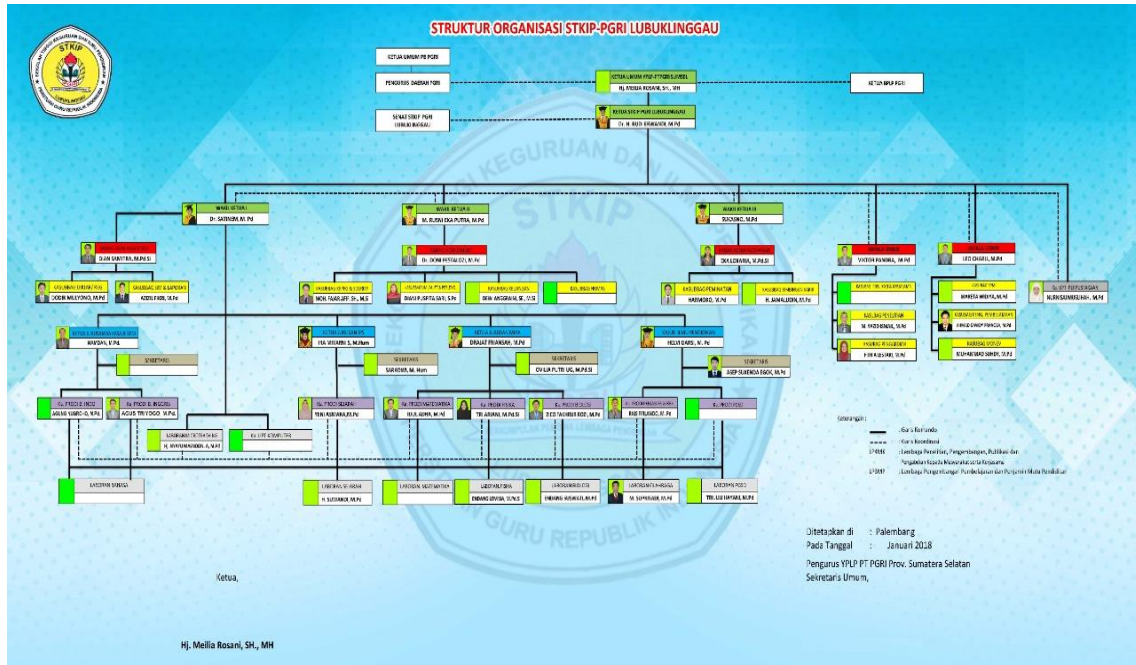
STRUKTUR ORGANISASI STKIP-PGRI LUBUKLINGGAU

KETUA UMUM PB PGRI

PENGURUS DAERAH PGRI

KETUA UMUM YPLP-PT PGRI SUMSEL
Hj. MEILIA ROSANI, SH., MH

KETUA YPLP PGRI

SENAT STKIP PGRI LUBUKLINGGAU

KETUA STKIP PGRI LUBUKLINGGAU
Dr. H. RUDI ERWANDI, M.Pd

WAKIL KETUA I
Dr. SARWAN, M.Pd

WAKIL KETUA II
M. RUSWI EKA PUTRA, M.Pd

WAKIL KETUA III
SUKASNO, M.Pd

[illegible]
DIAN SAMITRA, M.Pd.Si

KA.SUBAG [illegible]
DODIK MULYONO, M.Pd

KA.SUBAG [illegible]
AZIZU FIKRI, M.Pd

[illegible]
Dr. DONI PESTALOZI, M.Pd

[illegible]
MOH. FAJARUFF, SH., M.Si

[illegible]
DIANI PUSPITA SARI, S.Pd

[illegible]
DEWI ANGGRAINI, SE., M.Si

KA. UNIT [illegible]

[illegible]
DIAN ANDARINA, M.Pd.Si

KA.SUBBAG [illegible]
HARMOKO, M.Pd

KA.SUBBAG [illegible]
H. JAMALUDIN, M.Pd

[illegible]
VICTOR PANDRA, M.Pd

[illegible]
LEO CHARLI, M.Pd

Ka. UPT PERPUSTAKAAN
NURHASANAH, SE., M.Pd

KA.SUBAG TU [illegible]

KA.SUBAG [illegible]
M. FAZOHENRA, M.Pd

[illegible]
FEBRIANSYAH, M.Pd

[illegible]
MARETA WIDYA, M.Pd

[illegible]
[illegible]

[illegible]
MUHAMMAD SUHEM, M.Pd

KETUA JURUSAN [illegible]
HAMDANI, M.Pd

SEKRETARIS

KETUA JURUSAN IPS
IRA MIRANTI S, M.Hum

SEKRETARIS
SARWONI, M. Hum

KETUA JURUSAN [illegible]
DRAJAT FRIANSAH, M.Pd

SEKRETARIS
OVILIA PUTRI UG, M.Pd.Si

KETUA JURUSAN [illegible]
HELVI DARIS, M. Pd

SEKRETARIS
ASEP SUKENDA EGOK, M.Pd

Ka. PRODI B. INDO
AGUNG WIBOWO, M.Pd

Ka. PRODI B. INGGRIS
AGUS TRIYOGO, M.Pd

LABORATORIUM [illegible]
H. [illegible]

Ka. UPT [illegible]

Ka. PRODI SEJARAH
YENI ASMARA, M.Pd

Ka. PRODI MATEMATIKA
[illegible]

Ka. PRODI FISIKA
TRI ARIANI, M.Pd.Si

Ka. PRODI BIOLOGI
DICKI TAUHID ROZI, M.Pd

Ka. PROGRAM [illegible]
RAS FRIANDO, M. Pd

Ka. PRODI PGSD

LABORATORIUM BAHASA

LABORATORIUM SEJARAH
H. SUHAMDI, M.Pd

LABORATORIUM MATEMATIKA

LABORATORIUM FISIKA
ENDANG LOVISIA, M.Pd

LABORATORIUM BIOLOGI
ENDANG SURYANTI, M.Pd

LABORATORIUM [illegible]
M. SUPRIYADI, M.Pd

LABORATORIUM PGSD
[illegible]

Keterangan :
Garis Komando
Garis Koordinasi
LP3M : Lembaga Penelitian, Pengembangan, Publikasi dan Pengabdian Kepada Masyarakat serta Kerjasama
LP3MP : Lembaga Pengembangan Pembelajaran dan Penjaminan Mutu Pendidikan

Ditetapkan di : Palembang
Pada Tanggal : Januari 2018
Pengurus YPLP PT PGRI Prov. Sumatera Selatan
Sekretaris Umum,

Ketua,

Hj. Meilia Rosani, SH., MH